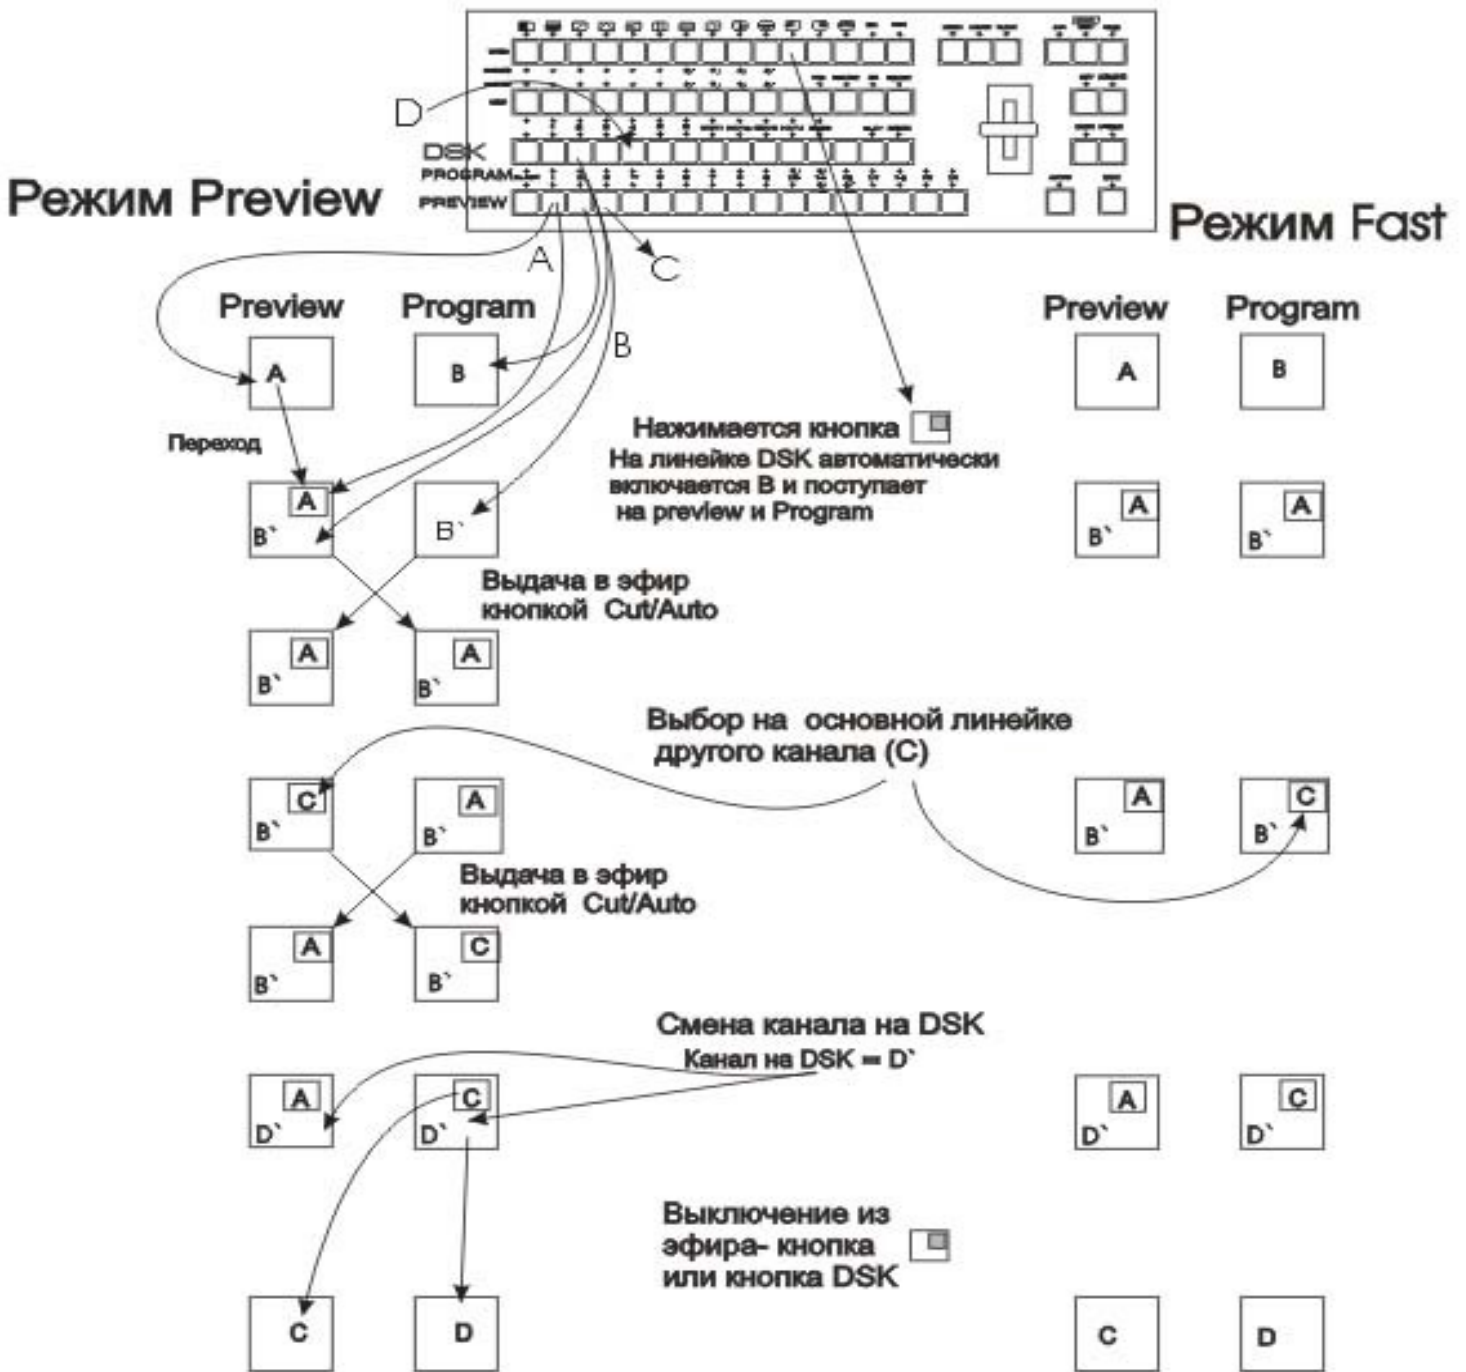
D
DSK
PROGRAM
PREVIEW

Режим Preview

Режим Fast

A
C
B

Preview Program

A B

Переход

A
B`

B`

Нажимается кнопка
На линейке DSK автоматически включается B и поступает на preview и Program

Preview Program

A B

A
B`

A
B`

Выдача в эфир кнопкой Cut/Auto

A
B`

A
B`

Выбор на основной линейке другого канала (C)

C
B`

A
B`

A
B`

C
B`

Выдача в эфир кнопкой Cut/Auto

A
B`

C
B`

Смена канала на DSK
Канал на DSK = D`

A
D`

C
D`

A
D`

C
D`

Выключение из эфира- кнопка или кнопка DSK

C D

C D